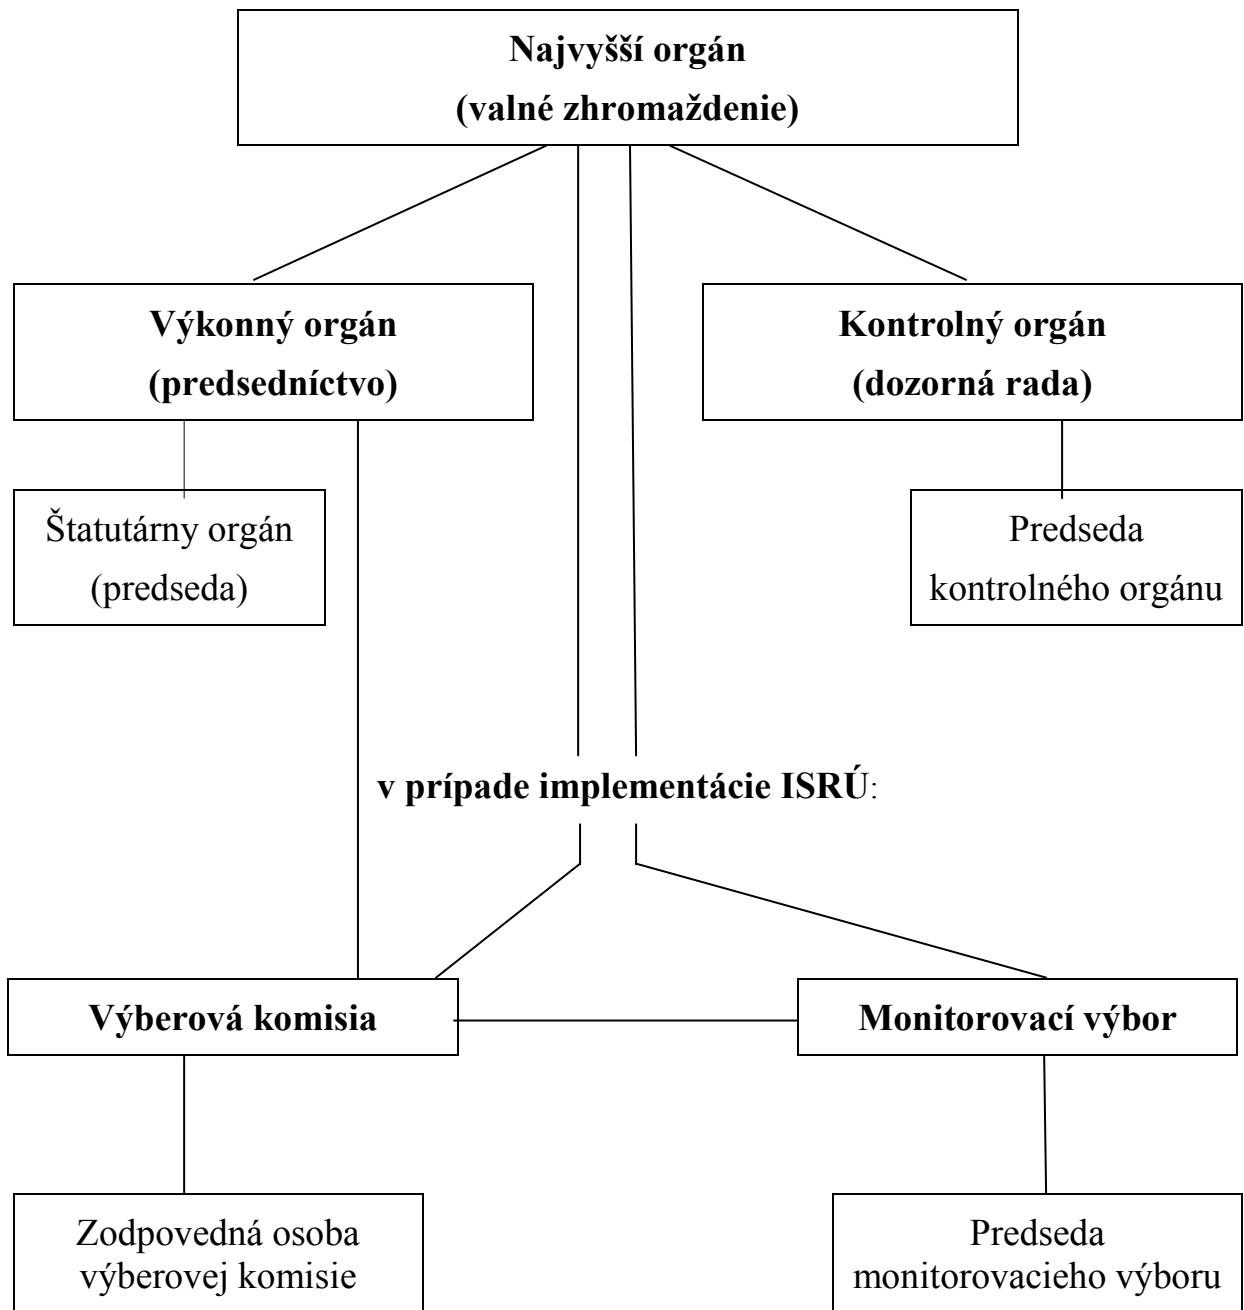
Najvyšší orgán
(valné zhromaždenie)

Výkonný orgán
(predsedníctvo)

Kontrolný orgán
(dozorná rada)

Štatutárny orgán
(predseda)

Predseda
kontrolného orgánu

v prípade implementácie ISRÚ:

Výberová komisia

Monitorovací výbor

Zodpovedná osoba
výberovej komisie

Predseda
monitorovacieho výboru